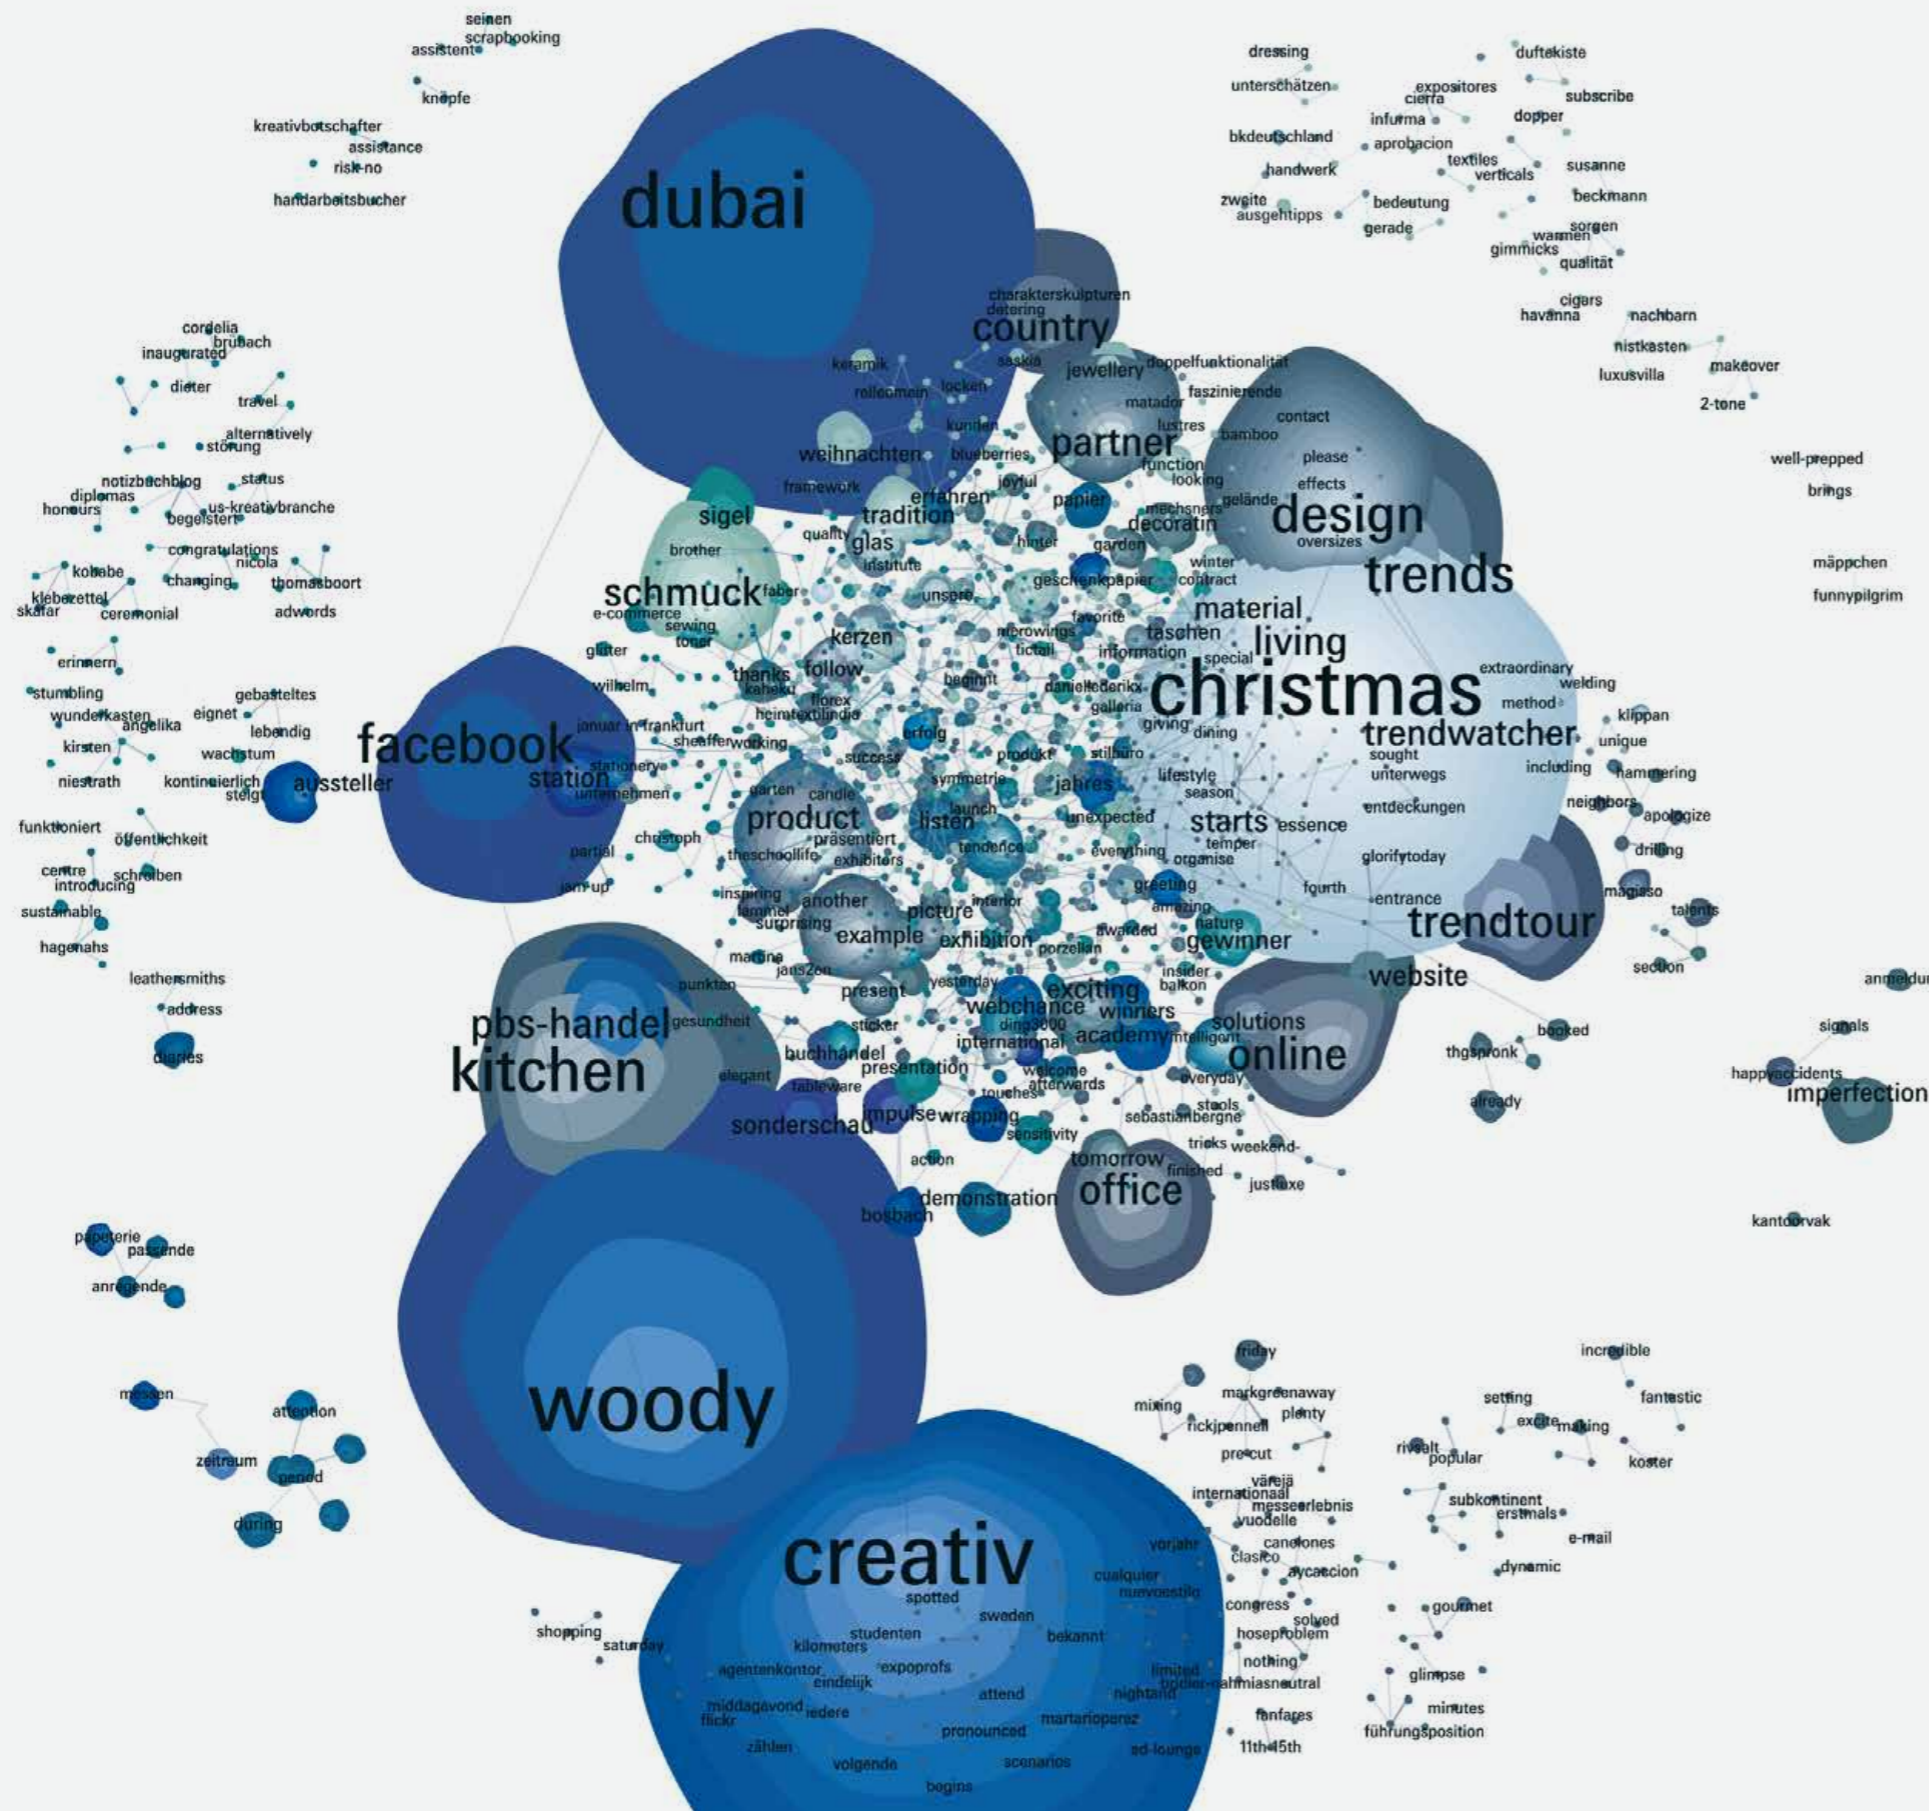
seinen
scrapbooking
assistent
knöpfe
kreativbotschafter
assistance
risk-no
handarbeitsbucher
dubai
dressing
unterschätzen
expositores
cierra
duftekiste
subscribe
infurma
dopper
bkdeutschland
aprobacion
handwerk
textiles
verticals
susanne
beckmann
zweite
ausgehtipps
bedeutung
gerade
sorgen
warmen
gimmicks
qualität
cigars
havanna
nachbarn
nistkasten
luxusvilla
makeover
2-tone
charakterskulpturen
detering
country
cordelia
brubach
inaugurated
dieter
travel
alternatively
störung
keramik
rollecmoin
locken
saskia
jewellery
doppelfunktionalität
faszinierende
matador
lustres
bamboo
contact
kunden
partner
please
effects
function
looking
weihnachten
blueberries
joyful
papier
gelände
notizbuchblog
status
diplomas
honours
us-kreativbranche
begeistert
framework
erfahren
mechsners
decoratin
design
well-prepped
brings
sigel
tradition
oversizes
quality
glas
brother
institute
hinter
garden
winter
contract
trends
congratulations
nicola
kolabe
changing
thomasboort
klebezettel
skatar
ceremonial
adwords
schmuck
faber
e-commerce
sewing
toner
unspro
geschenkpapier
material
mäppchen
funnypilgrim
kerzen
merowings
tictail
favorite
taschen
information
special
living
erinnern
glitter
wilhelm
thanks
kaheku
follow
florex
heimtextilindia
beginnt
danielfederiko
galleria
christmas
extraordinary
method
welding
stumbling
gebasteltes
wunderkasten
angelika
eignet
lebendig
kirsten
wachstum
niestrath
kontinuierlich
steigt
aussteller
facebook
station
januar in frankfurt
sheaffer
working
stationery
unternehmen
success
erfolg
symmetrie
produkt
stilbüro
giving
dining
trendwatcher
klippan
unique
sought
unterwegs
including
hammering
lifestyle
season
jahres
garten
candle
product
launch
listen
unexpected
entdeckungen
neighbors
apologize
drilling
funktioniert
öffentlichkeit
christoph
präsentiert
exhibitors
tendence
starts
essence
temper
everything
organise
glorifytoday
centre
introducing
schreiben
partial
theschoolife
jam-up
sustainable
inspiring
lammel
surprising
another
picture
interior
greeting
amazing
fourth
entrance
magiaso
talents
trendtour
hagenahs
example
exhibition
porzellan
awarded
nature
gewinner
martina
jans2eu
section
leathersmiths
address
punkten
present
yesterday
exciting
webchance
insider
balkon
website
anmeldun
pbs-handel
gesundheit
winners
ding3000
academy
intelligent
solutions
signals
diaries
kitchen
sticker
buchhandel
international
booked
thgspronk
online
elegant
presentation
welcome
afterwards
touches
everyday
stools
happyaccidents
imperfection
already
tableware
impulse
wrapping
sensitivity
sebastianbergne
sonderschau
tricks
weekend-
finished
tomorrow
action
justluxe
office
demonstration
bosbach
kantoorvak
papeterie
passende
anregende
woody
friday
incredible
messen
attention
markgreenaway
mixing
plenty
fickjpennell
setting
excite
making
fantastic
zeitraum
period
pre-cut
rivalt
popular
koster
vareja
internationaal
messeerlebnis
vuodelle
subkontinent
erstmals
during
vorjahr
canelones
clasico
aycaccion
e-mail
dynamic
creativ
cualquier
nuevoestilo
spotted
congress
solved
gourmet
shopping
saturday
studenten
sweden
bekannt
hoseproblem
kilometers
nothing
agentenkontor
expoprofs
limited
glimpse
eindelijk
attend
nightand
bodler-nahmiasneutral
middagavond
iedere
flickr
martarioperez
fanfares
minutes
pronounced
führungsposition
zählen
ad-lounge
11th-15th
volgende
scenarios
begins